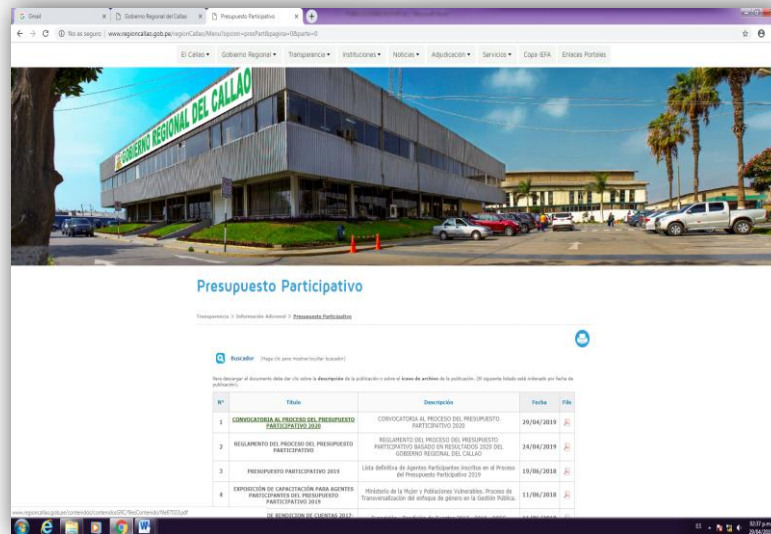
G Gmail × Gobierno Regional del Callao × Presupuesto Participativo ×

← → C ⓘ No es seguro | www.regioncallao.gob.pe/regionCallao/Menu?opcion=presPartiBpagina=0&parte=0

El Callao ▾ Gobierno Regional ▾ Transparencia ▾ Instituciones ▾ Noticias ▾ Adjudicación ▾ Servicios ▾ Copa IEFA Enlaces Portales

GOBIERNO REGIONAL DEL CALLAO

Presupuesto Participativo

Transparencia > Información Adicional > Presupuesto Participativo

Buscador [Haga clic para mostrar/ocultar buscador]

Para descargar el documento debe dar clic sobre la descripción de la publicación o sobre el ícono de archivo de la publicación. (El siguiente listado está ordenado por fecha de publicación).

| N° | Título | Descripción | Fecha | File |
|---|---|---|---|---|
| 1 | CONVOCATORIA AL PROCESO DEL PRESUPUESTO PARTICIPATIVO 2020 | CONVOCATORIA AL PROCESO DEL PRESUPUESTO PARTICIPATIVO 2020 | 29/04/2019 | |
| 2 | REGLAMENTO DEL PROCESO DEL PRESUPUESTO PARTICIPATIVO | REGLAMENTO DEL PROCESO DEL PRESUPUESTO PARTICIPATIVO BASADO EN RESULTADOS 2020 DEL GOBIERNO REGIONAL DEL CALLAO | 24/04/2019 | |
| 3 | PRESUPUESTO PARTICIPATIVO 2019 | Lista definitiva de Agentes Participantes inscritos en el Proceso del Presupuesto Participativo 2019 | 19/06/2018 | |
| 4 | EXPOSICIÓN DE CAPACITACIÓN PARA AGENTES PARTICIPANTES DEL PRESUPUESTO PARTICIPATIVO 2019 | Ministerio de la Mujer y Poblaciones Vulnerables. Proceso de Transversalización del enfoque de género en la Gestión Pública. | 11/06/2018 | |
| | DE RENDICION DE CUENTAS 2017- | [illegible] | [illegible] | |

www.regioncallao.gob.pe/contenido/contenidoGRC/filesContenido/file97033.pdf

ES 02:37 p.m. 29/04/2019